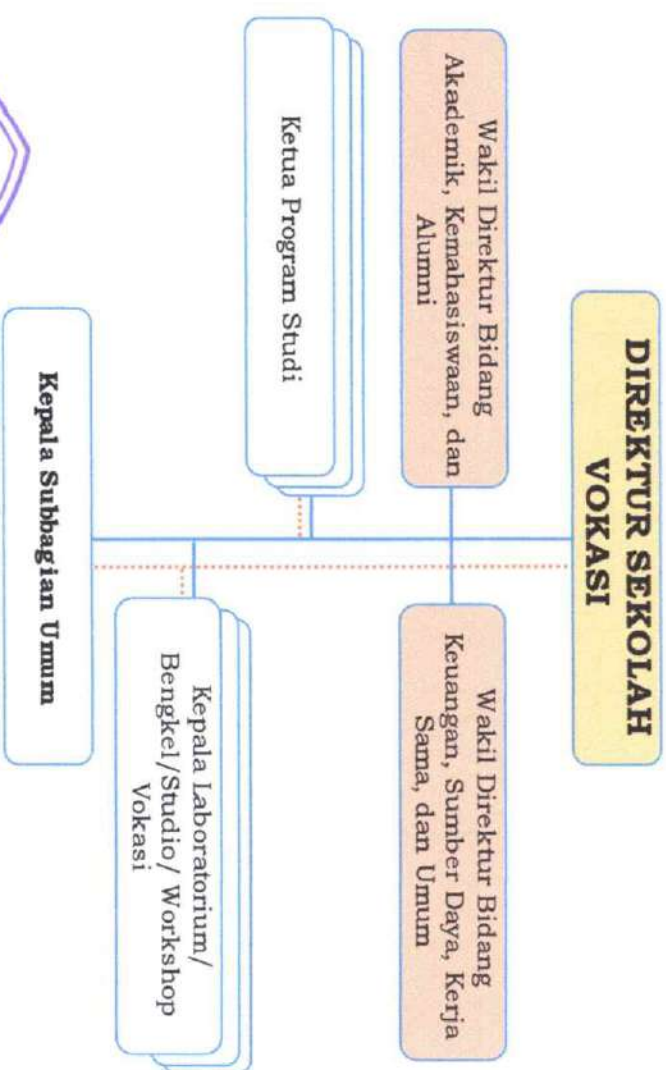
DIREKTUR SEKOLAH VOKASI

Wakil Direktur Bidang Akademik, Kemahasiswaan, dan Alumni

Wakil Direktur Bidang Keuangan, Sumber Daya, Kerja Sama, dan Umum

Ketua Program Studi

Kepala Laboratorium/ Bengkel/Studio/ Workshop Vokasi

Kepala Subbagian Umum